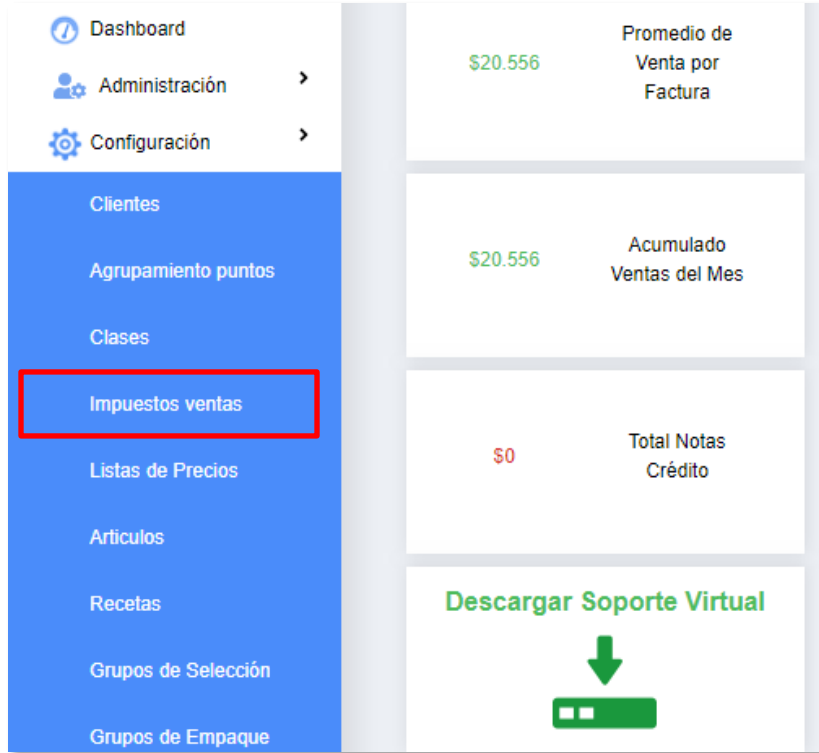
Dashboard
Administración
Configuración
Clientes
Agrupamiento puntos
Clases
Impuestos ventas
Listas de Precios
Articulos
Recetas
Grupos de Selección
Grupos de Empaque

$20.556
Promedio de Venta por Factura

$20.556
Acumulado Ventas del Mes

$0
Total Notas Crédito

Descargar Soporte Virtual